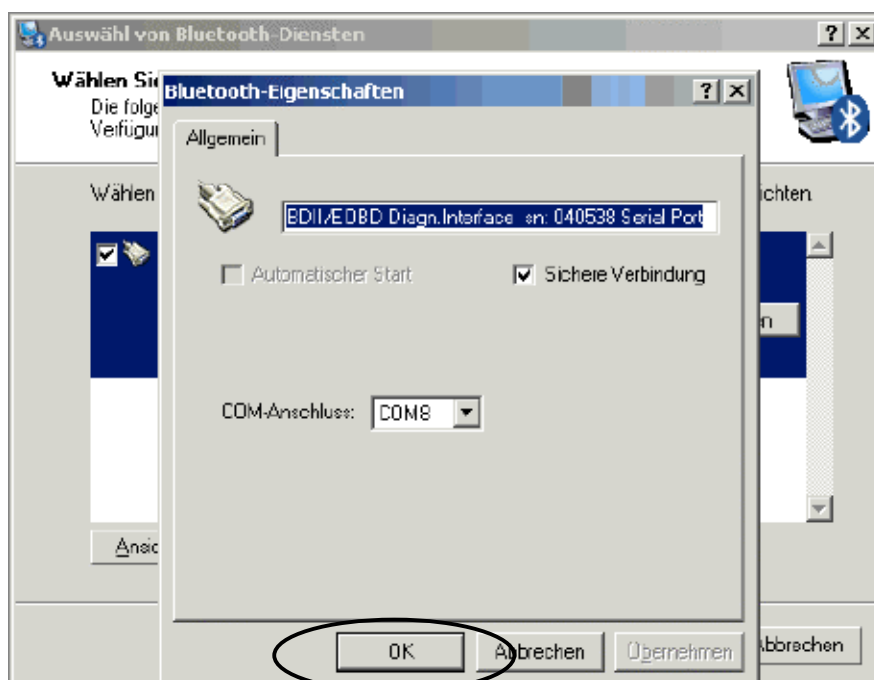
Auswähl von Bluetooth-Diensten

Wählen Si
Die folge
Verfügu

Wählen

ichten

Ansi

Bluetooth-Eigenschaften

Allgemein

BDII/EOBD Diagn.Interface sn: 040538 Serial Port

Automatischer Start

Sichere Verbindung

COM-Anschluss: COM8

OK

Abbrechen

Übernehmen

Abbrechen